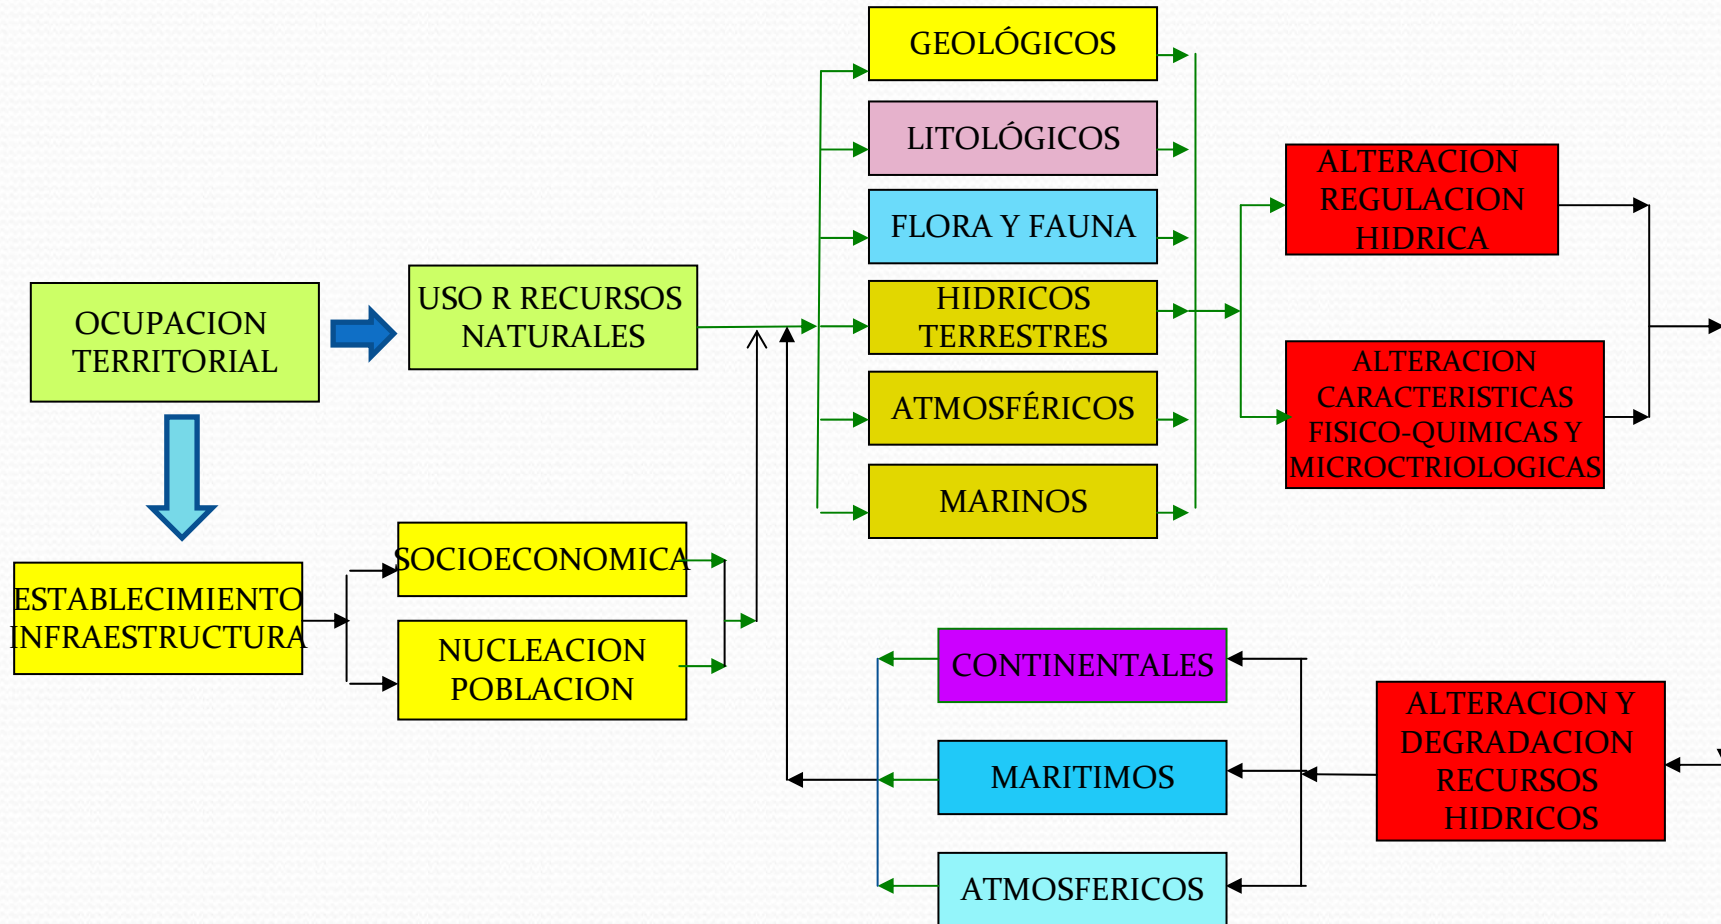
OCUPACION TERRITORIAL

USO R RECURSOS NATURALES

GEOLÓGICOS

LITOLÓGICOS

FLORA Y FAUNA

HIDRICOS TERRESTRES

ATMOSFÉRICOS

MARINOS

ALTERACION REGULACION HIDRICA

ALTERACION CARACTERISTICAS FISICO-QUIMICAS Y MICROCTRIOLOGICAS

ESTABLECIMIENTO INFRAESTRUCTURA

SOCIOECONOMICA

NUCLEACION POBLACION

CONTINENTALES

MARITIMOS

ATMOSFERICOS

ALTERACION Y DEGRADACION RECURSOS HIDRICOS